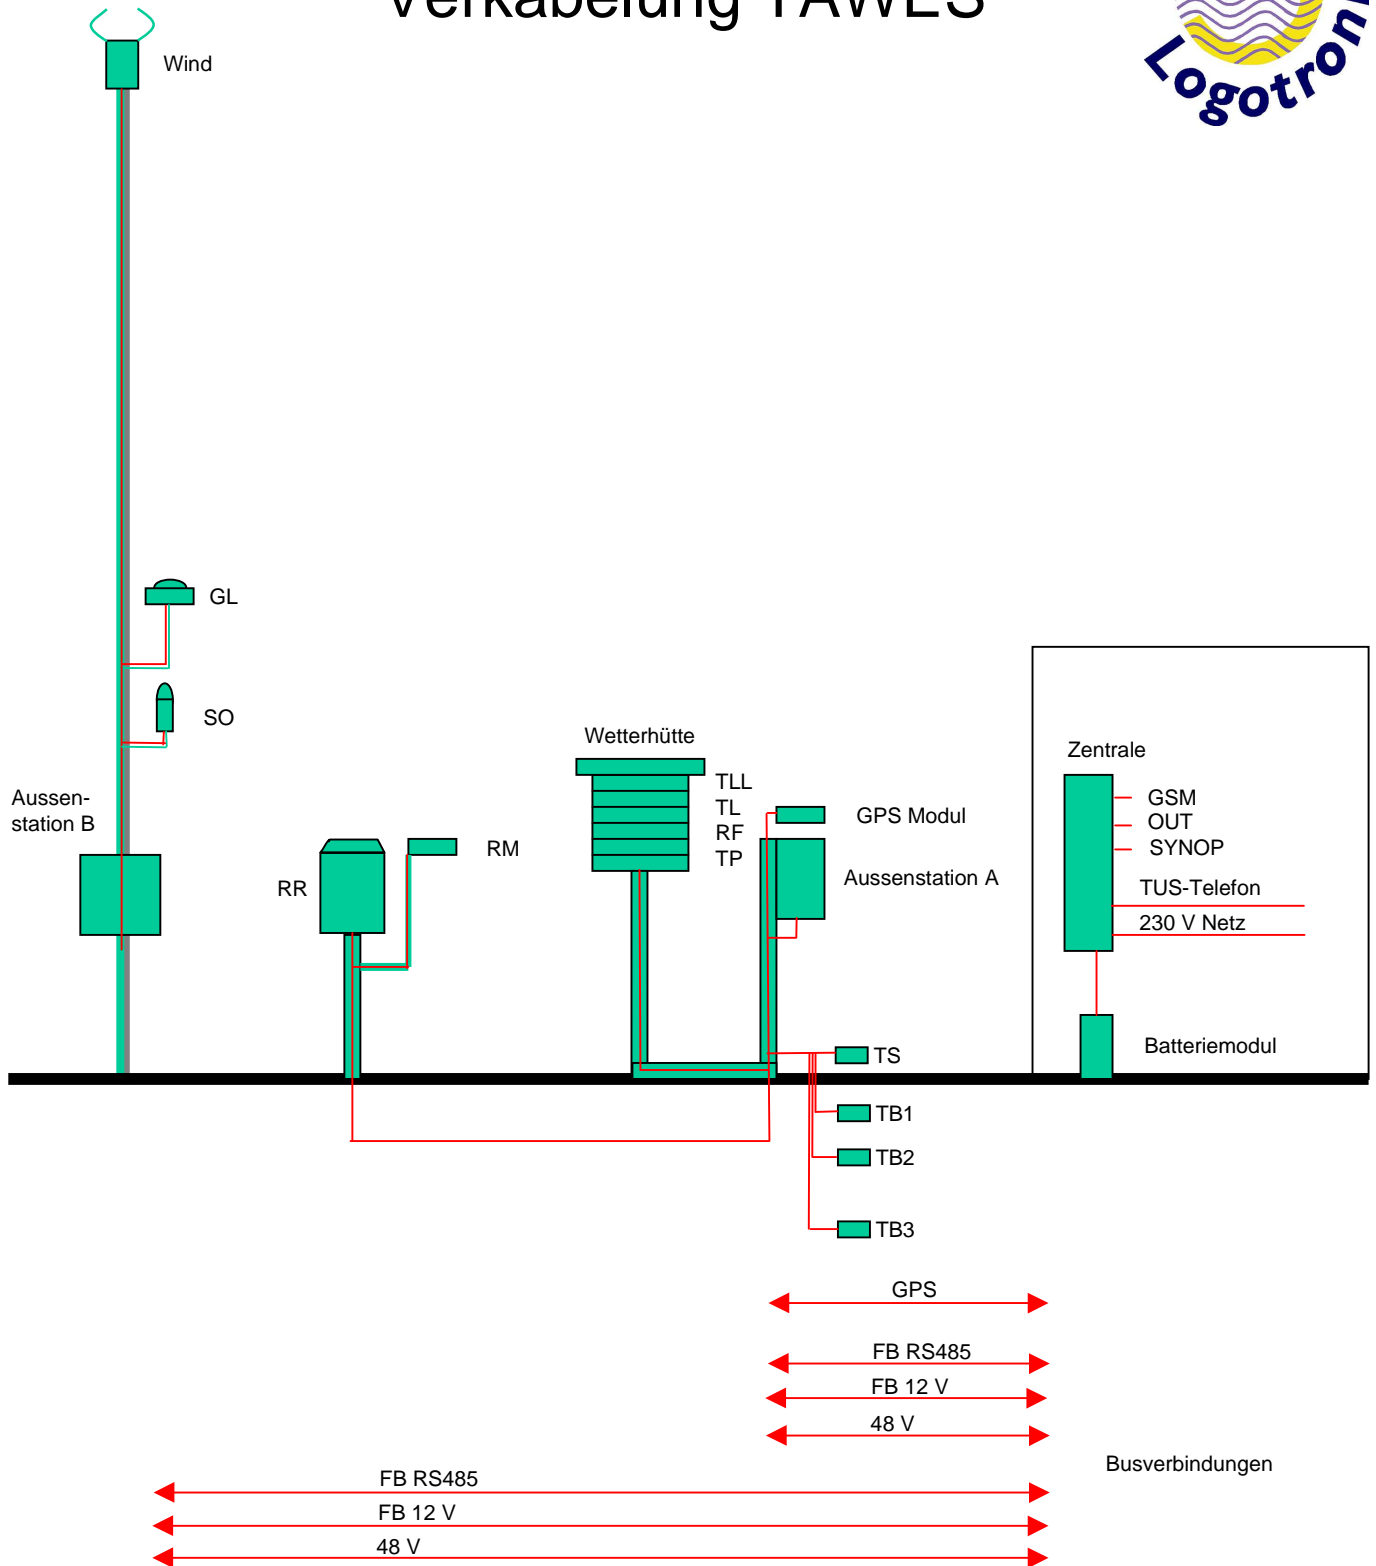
Verkabelung TAWES

Logotron

Wind

GL

SO

Aussen-station B

RR

RM

Wetterhütte

TLL
TL
RF
TP

GPS Modul

Aussenstation A

Zentrale

GSM
OUT
SYNOP

TUS-Telefon

230 V Netz

Batteriemodul

TS

TB1

TB2

TB3

GPS

FB RS485

FB 12 V

48 V

Busverbindungen

FB RS485

FB 12 V

48 V